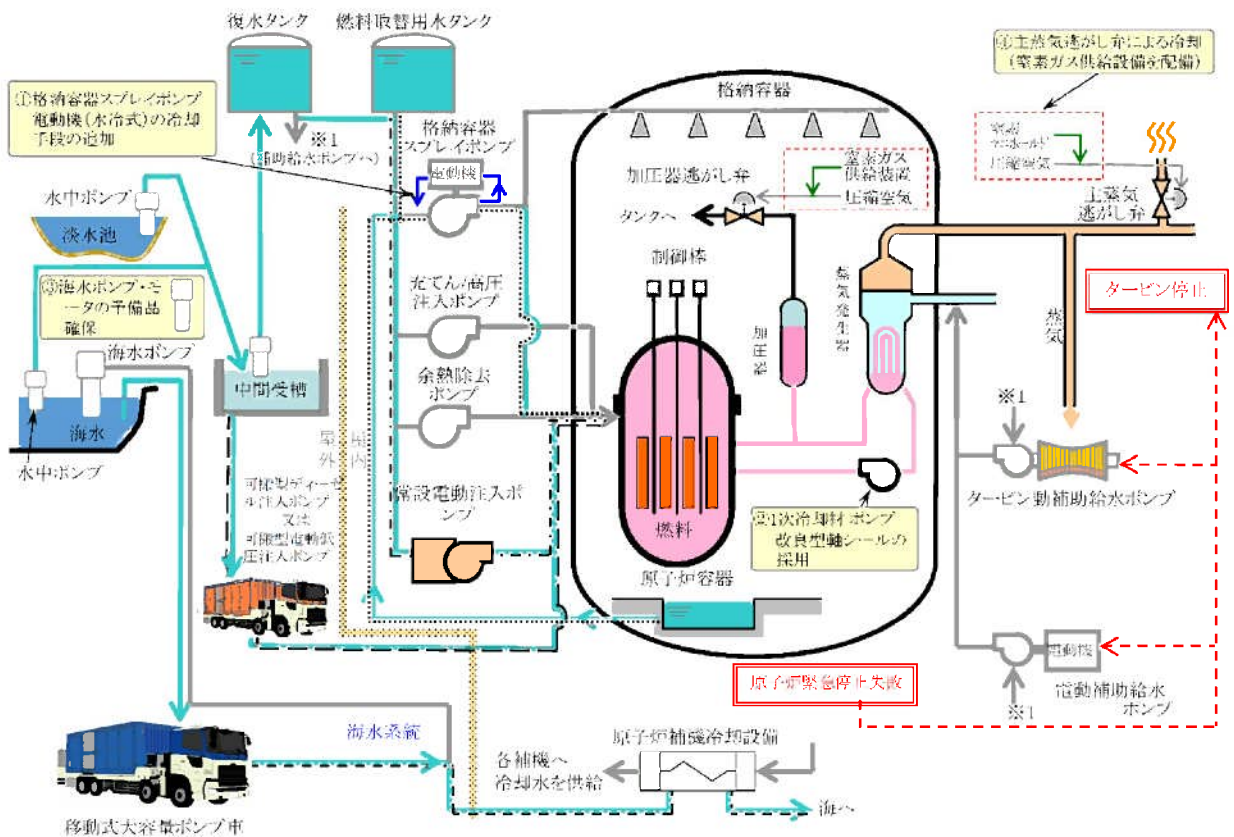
復水タンク

燃料取替用水タンク

①格納容器スプレイポンプ電動機(水冷式)の冷却手段の追加

※1 (補助給水ポンプへ)

格納容器スプレイポンプ

電動機

格納容器

④主蒸気逃がし弁による冷却(窒素ガス供給設備を配備)

窒素マニホールド

圧縮空気

主蒸気逃がし弁

窒素ガス供給装置

圧縮空気

加圧器逃がし弁

タンクへ

水中ポンプ

淡水池

③海水ポンプ・モータの予備品確保

海水ポンプ

海水

水中ポンプ

中間受槽

充てん/高圧注入ポンプ

余熱除去ポンプ

制御棒

加圧器

蒸気発生器

蒸気

タービン停止

屋外

屋内

可搬型ディーゼル注入ポンプ又は可搬型電動低圧注入ポンプ

常設電動注入ポンプ

燃料

原子炉容器

②1次冷却材ポンプ改良型軸シールの採用

※1

タービン動補助給水ポンプ

電動機

原子炉緊急停止失敗

電動補助給水ポンプ

※1

海水系統

各補機へ冷却水を供給

原子炉補機冷却設備

海へ

移動式大容量ポンプ車